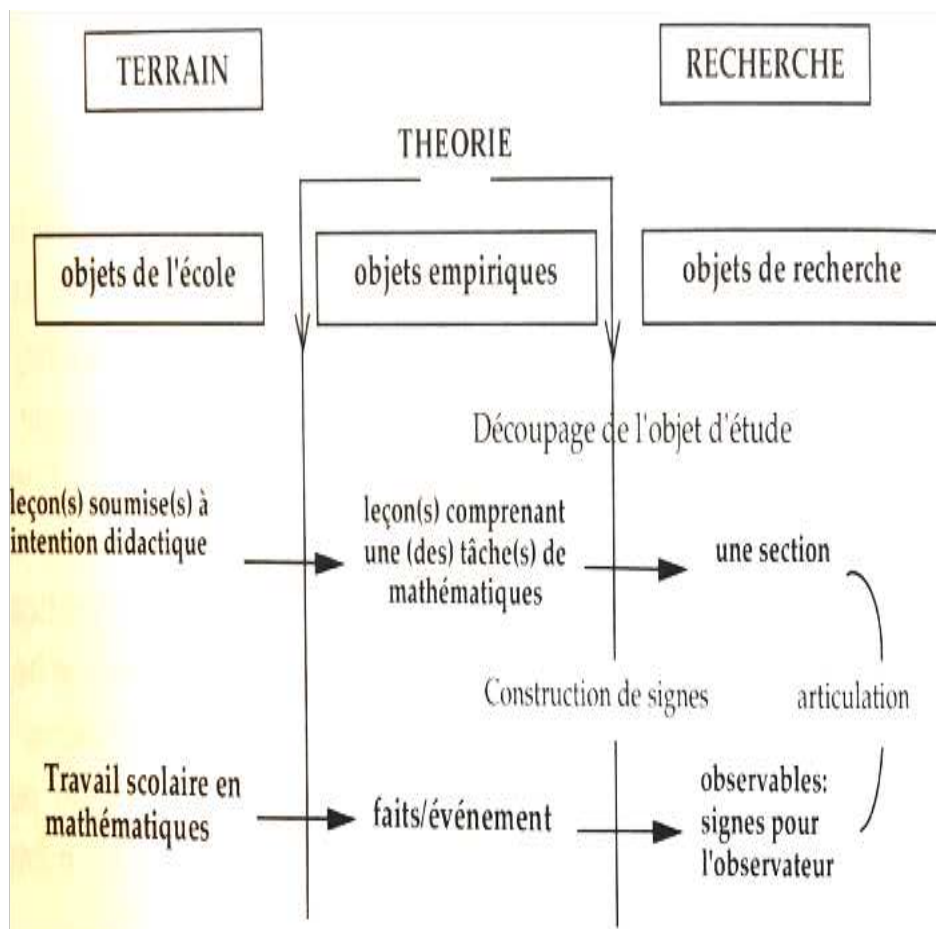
TERRAIN

RECHERCHE

THEORIE

objets de l'école

objets empiriques

objets de recherche

Découpage de l'objet d'étude

leçon(s) soumise(s) à intention didactique

leçon(s) comprenant une (des) tâche(s) de mathématiques

une section

Construction de signes

articulation

Travail scolaire en mathématiques

faits/événement

observables: signes pour l'observateur